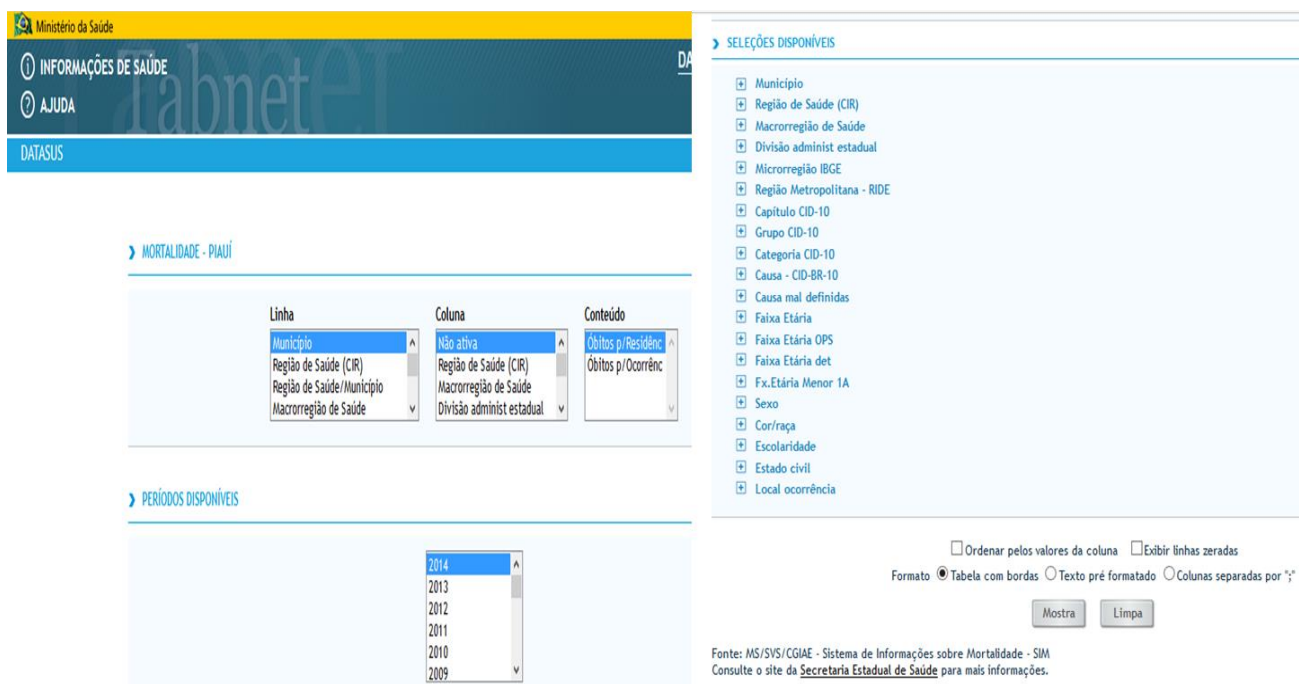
Ministério da Saúde

INFORMAÇÕES DE SAÚDE

AJUDA

Tabnet

DA

DATASUS

MORTALIDADE - PIAUÍ

Linha
Município
Região de Saúde (CIR)
Região de Saúde/Município
Macrorregião de Saúde

Coluna
Não ativa
Região de Saúde (CIR)
Macrorregião de Saúde
Divisão administ estadual

Conteúdo
Óbitos p/Residênc
Óbitos p/Ocorrênc

PERÍODOS DISPONÍVEIS

2014
2013
2012
2011
2010
2009

SELEÇÕES DISPONÍVEIS

Município
Região de Saúde (CIR)
Macrorregião de Saúde
Divisão administ estadual
Microrregião IBGE
Região Metropolitana - RIDE
Capítulo CID-10
Grupo CID-10
Categoria CID-10
Causa - CID-BR-10
Causa mal definidas
Faixa Etária
Faixa Etária OPS
Faixa Etária det
Fx.Etária Menor 1A
Sexo
Cor/raça
Escolaridade
Estado civil
Local ocorrência

Ordenar pelos valores da coluna Exibir linhas zeradas

Formato Tabela com bordas Texto pré formatado Colunas separadas por ";"

Mostra Limpa

Fonte: MS/SVS/CGIAE - Sistema de Informações sobre Mortalidade - SIM
Consulte o site da Secretaria Estadual de Saúde para mais informações.